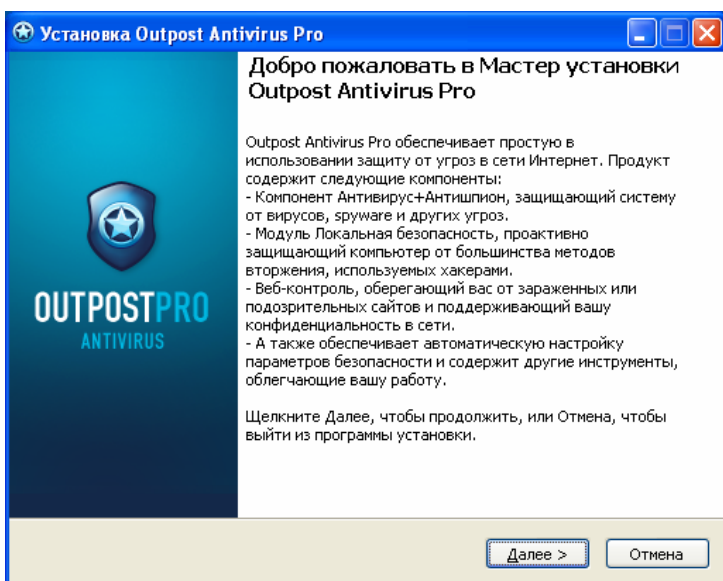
Установка Outpost Antivirus Pro

OUTPOSTPRO
ANTIVIRUS

Добро пожаловать в Мастер установки Outpost Antivirus Pro

Outpost Antivirus Pro обеспечивает простую в использовании защиту от угроз в сети Интернет. Продукт содержит следующие компоненты:
- Компонент Антивирус+Антишпион, защищающий систему от вирусов, spyware и других угроз.
- Модуль Локальная безопасность, проактивно защищающий компьютер от большинства методов вторжения, используемых хакерами.
- Веб-контроль, оберегающий вас от зараженных или подозрительных сайтов и поддерживающий вашу конфиденциальность в сети.
- А также обеспечивает автоматическую настройку параметров безопасности и содержит другие инструменты, облегчающие вашу работу.

Щелкните Далее, чтобы продолжить, или Отмена, чтобы выйти из программы установки.

Далее >
Отмена